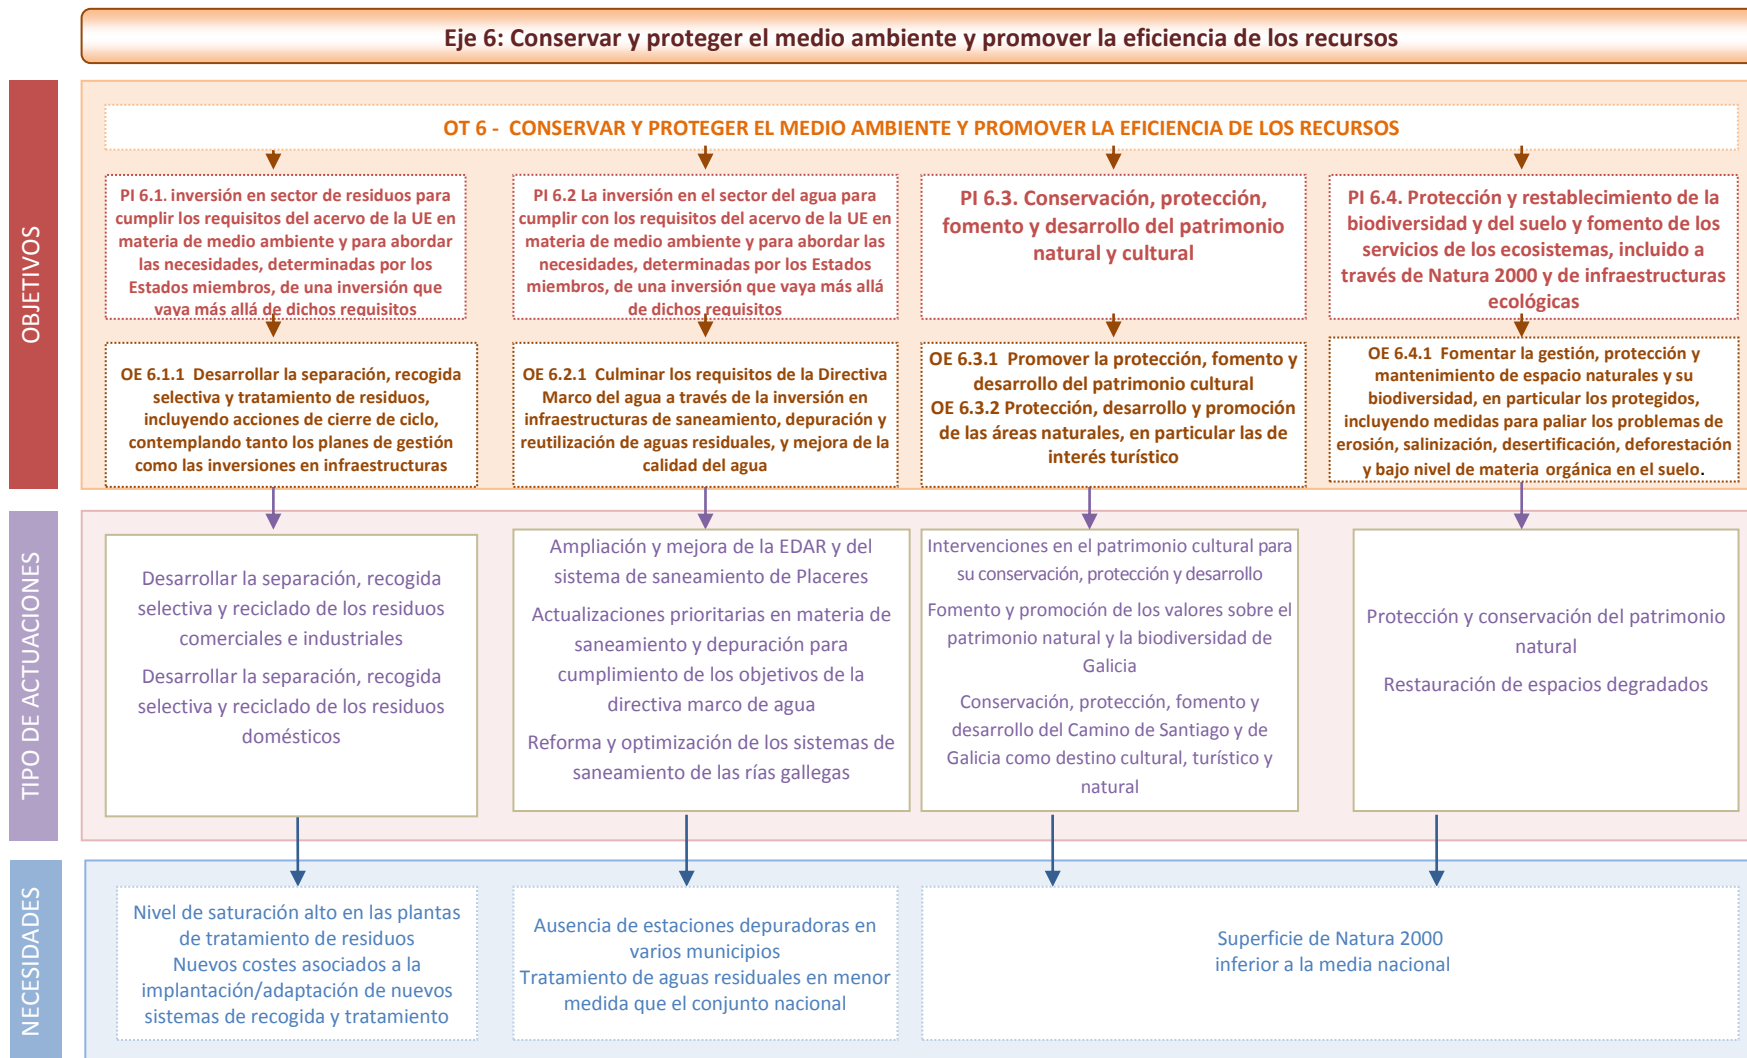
Eje 6: Conservar y proteger el medio ambiente y promover la eficiencia de los recursos

OBJETIVOS

OT 6 - CONSERVAR Y PROTEGER EL MEDIO AMBIENTE Y PROMOVER LA EFICIENCIA DE LOS RECURSOS

PI 6.1. inversión en sector de residuos para cumplir los requisitos del acervo de la UE en materia de medio ambiente y para abordar las necesidades, determinadas por los Estados miembros, de una inversión que vaya más allá de dichos requisitos

PI 6.2 La inversión en el sector del agua para cumplir con los requisitos del acervo de la UE en materia de medio ambiente y para abordar las necesidades, determinadas por los Estados miembros, de una inversión que vaya más allá de dichos requisitos

PI 6.3. Conservación, protección, fomento y desarrollo del patrimonio natural y cultural

PI 6.4. Protección y restablecimiento de la biodiversidad y del suelo y fomento de los servicios de los ecosistemas, incluido a través de Natura 2000 y de infraestructuras ecológicas

OE 6.1.1 Desarrollar la separación, recogida selectiva y tratamiento de residuos, incluyendo acciones de cierre de ciclo, contemplando tanto los planes de gestión como las inversiones en infraestructuras

OE 6.2.1 Culminar los requisitos de la Directiva Marco del agua a través de la inversión en infraestructuras de saneamiento, depuración y reutilización de aguas residuales, y mejora de la calidad del agua

OE 6.3.1 Promover la protección, fomento y desarrollo del patrimonio cultural
OE 6.3.2 Protección, desarrollo y promoción de las áreas naturales, en particular las de interés turístico

OE 6.4.1 Fomentar la gestión, protección y mantenimiento de espacio naturales y su biodiversidad, en particular los protegidos, incluyendo medidas para paliar los problemas de erosión, salinización, desertificación, deforestación y bajo nivel de materia orgánica en el suelo.

TIPO DE ACTUACIONES

Desarrollar la separación, recogida selectiva y reciclado de los residuos comerciales e industriales

Desarrollar la separación, recogida selectiva y reciclado de los residuos domésticos

Ampliación y mejora de la EDAR y del sistema de saneamiento de Placeres

Actualizaciones prioritarias en materia de saneamiento y depuración para cumplimiento de los objetivos de la directiva marco de agua

Reforma y optimización de los sistemas de saneamiento de las rías gallegas

Intervenciones en el patrimonio cultural para su conservación, protección y desarrollo

Fomento y promoción de los valores sobre el patrimonio natural y la biodiversidad de Galicia

Conservación, protección, fomento y desarrollo del Camino de Santiago y de Galicia como destino cultural, turístico y natural

Protección y conservación del patrimonio natural

Restauración de espacios degradados

NECESIDADES

Nivel de saturación alto en las plantas de tratamiento de residuos
Nuevos costes asociados a la implantación/adaptación de nuevos sistemas de recogida y tratamiento

Ausencia de estaciones depuradoras en varios municipios
Tratamiento de aguas residuales en menor medida que el conjunto nacional

Superficie de Natura 2000 inferior a la media nacional